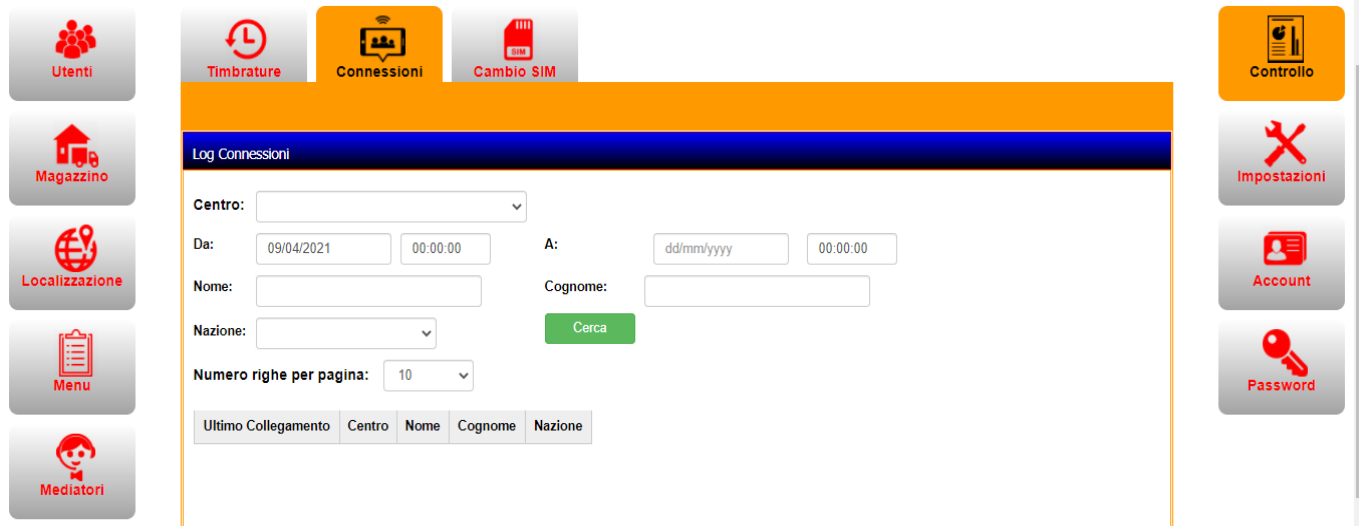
Utenti

Magazzino

Localizzazione

Menu

Mediatori

Timbrature

Connessioni

SIM
Cambio SIM

Log Connessioni

Centro:

Da: 09/04/2021 00:00:00

A: dd/mm/yyyy 00:00:00

Nome:

Cognome:

Nazione:

Cerca

Numero righe per pagina: 10

| Ultimo Collegamento | Centro | Nome | Cognome | Nazione |
|---|---|---|---|---|

Controllo

Impostazioni

Account

Password